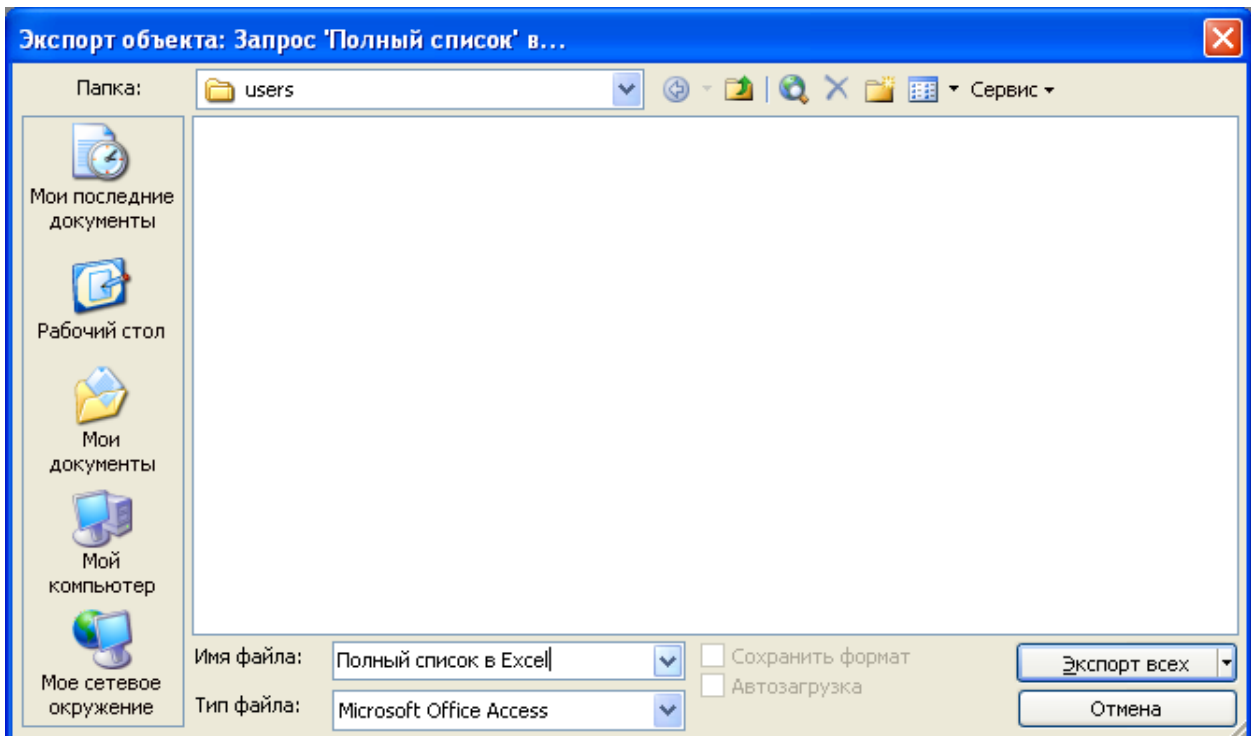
Экспорт объекта: Запрос 'Полный список' в...

Папка: users

Сервис

Мои последние документы

Рабочий стол

Мои документы

Мой компьютер

Мое сетевое окружение

Имя файла: Полный список в Excel

Тип файла: Microsoft Office Access

Сохранить формат

Автозагрузка

Экспорт всех

Отмена